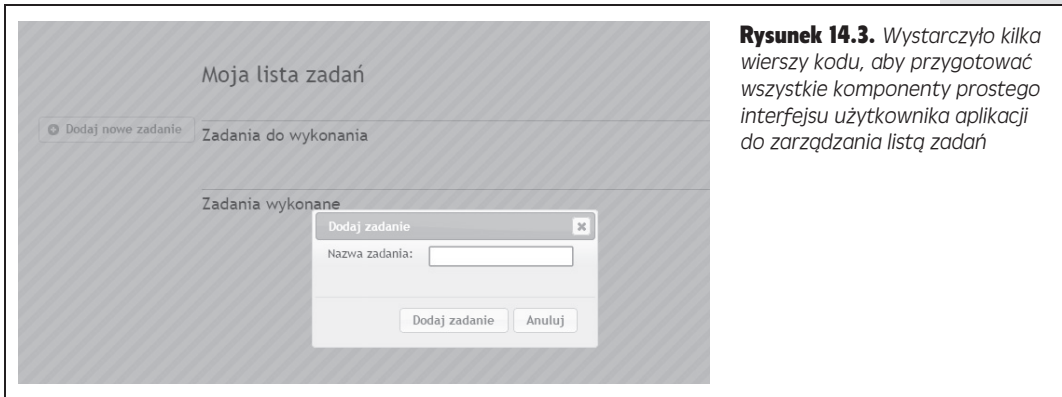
Moja lista zadań

Dodaj nowe zadanie

Zadania do wykonania

Zadania wykonane

Dodaj zadanie

×

Nazwa zadania:

Dodaj zadanie

Anuluj

**Rysunek 14.3.** *Wystarczyło kilka wierszy kodu, aby przygotować wszystkie komponenty prostego interfejsu użytkownika aplikacji do zarządzania listą zadań*